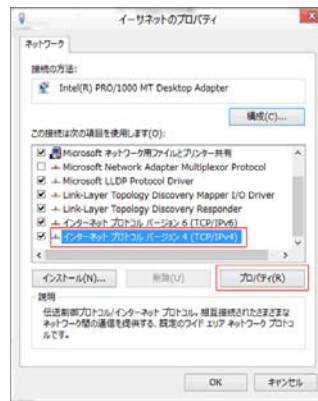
イーサネットのプロパティ

ネットワーク

接続の方法:

Intel(R) PRO/1000 MT Desktop Adapter

構成(C)...

この接続は次の項目を使用します(O):

Microsoft ネットワーク用ファイルとプリンター共有
Microsoft Network Adapter Multiplexor Protocol
Microsoft LLDP Protocol Driver
Link-Layer Topology Discovery Mapper I/O Driver
Link-Layer Topology Discovery Responder
インターネット プロトコル バージョン 6 (TCP/IPv6)
インターネット プロトコル バージョン 4 (TCP/IPv4)

インストール(N)...
削除(U)
プロパティ(R)

説明
伝送制御プロトコル/インターネット プロトコル。相互接続されたさまざまなネットワーク間の通信を提供する、既定のワイド エリア ネットワーク プロトコルです。

OK
キャンセル